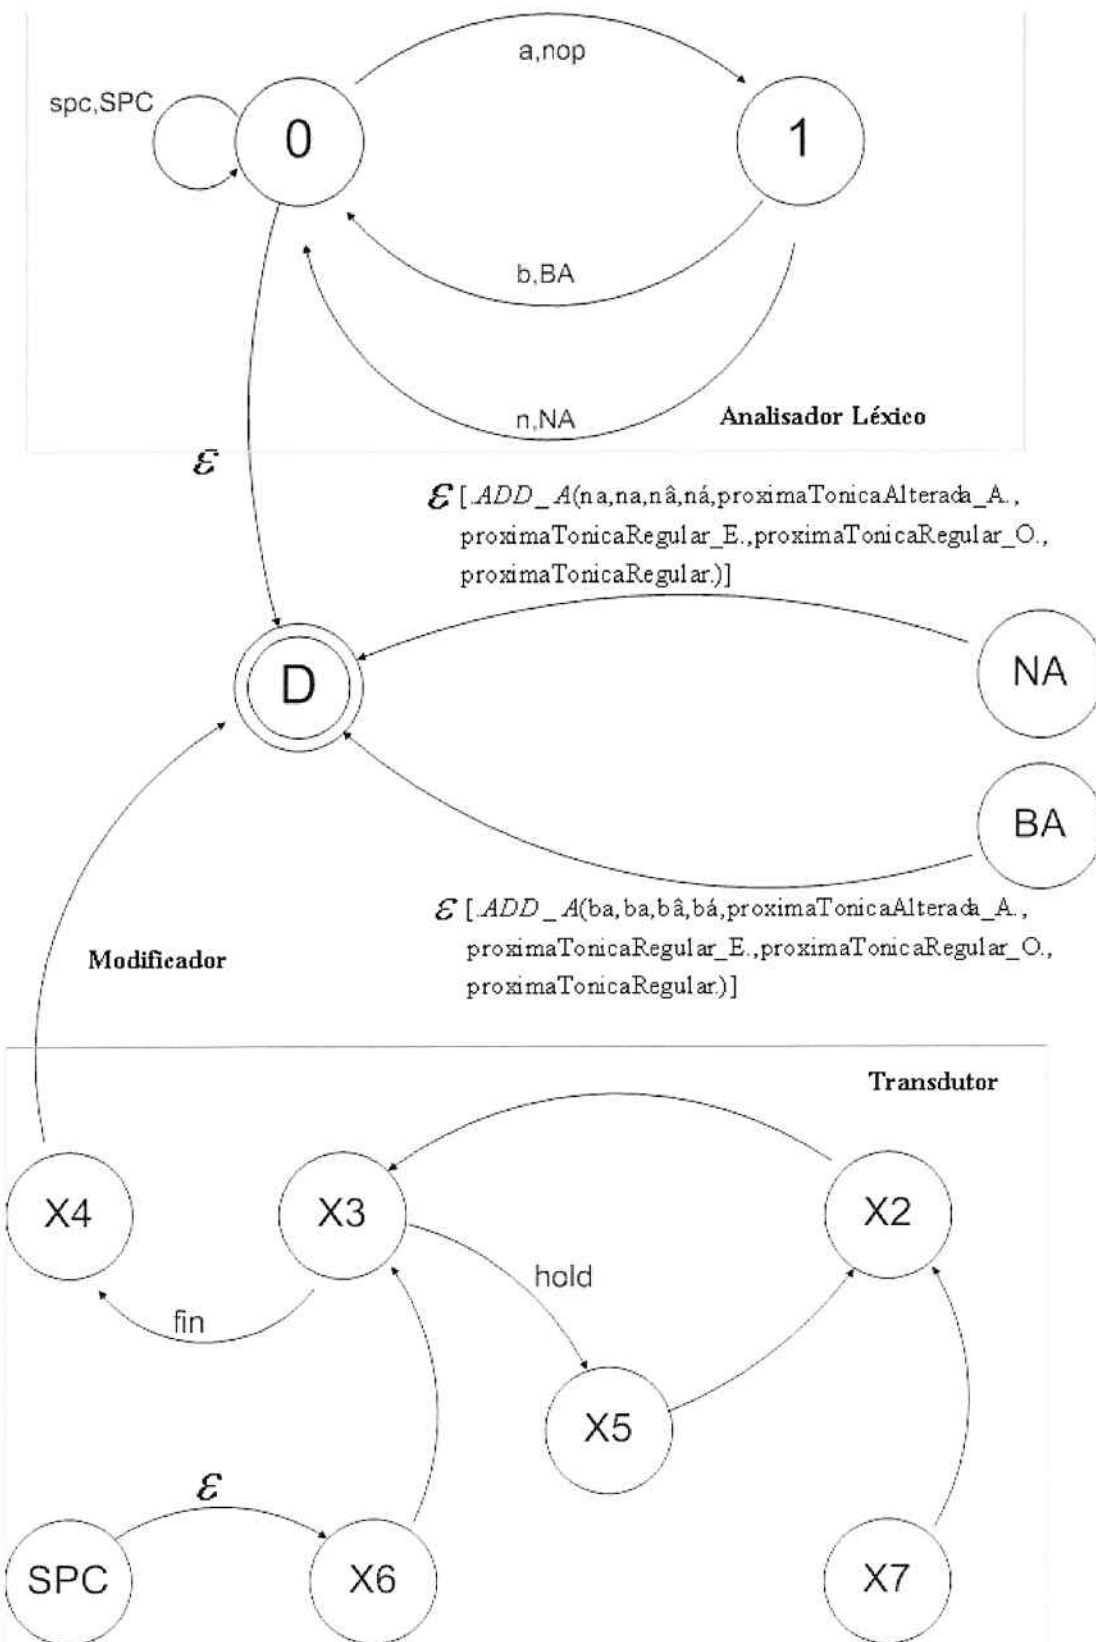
a,nop

spc,SPC

0

1

b,BA

n,NA

Analisador Léxico

$\varepsilon$

$\varepsilon$ [.$ADD\_A$(na,na,nâ,ná,proximaTonicaAlterada_A., proximaTonicaRegular_E.,proximaTonicaRegular_O., proximaTonicaRegular.)]

D

NA

BA

$\varepsilon$ [.$ADD\_A$(ba,ba,bâ,bá,proximaTonicaAlterada_A., proximaTonicaRegular_E.,proximaTonicaRegular_O., proximaTonicaRegular.)]

Modificador

Transdutor

X4

X3

X2

hold

fin

X5

$\varepsilon$

SPC

X6

X7